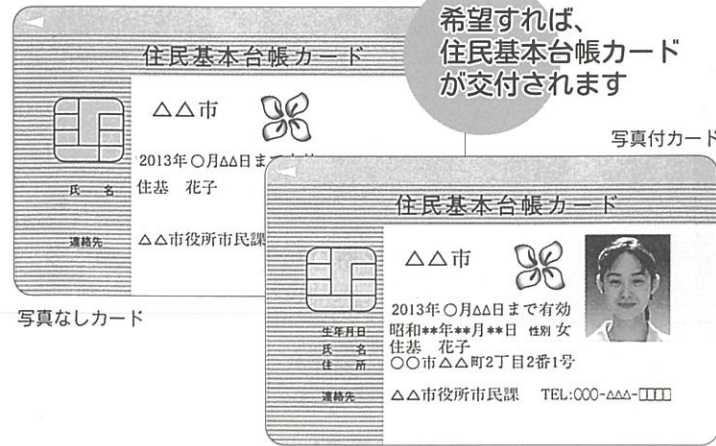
希望すれば、
住民基本台帳カード
が交付されます

住民基本台帳カード

△△市

2013年○月△△日まで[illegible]

氏　名　住基　花子

連絡先　△△市役所市民課

写真なしカード

写真付カード

住民基本台帳カード

△△市

2013年○月△△日まで有効
生年月日　昭和**年**月**日　性別 女
氏　名　住基　花子
住　所　○○市△△町2丁目2番1号

連絡先　△△市役所市民課　TEL:000-△△△-□□□□